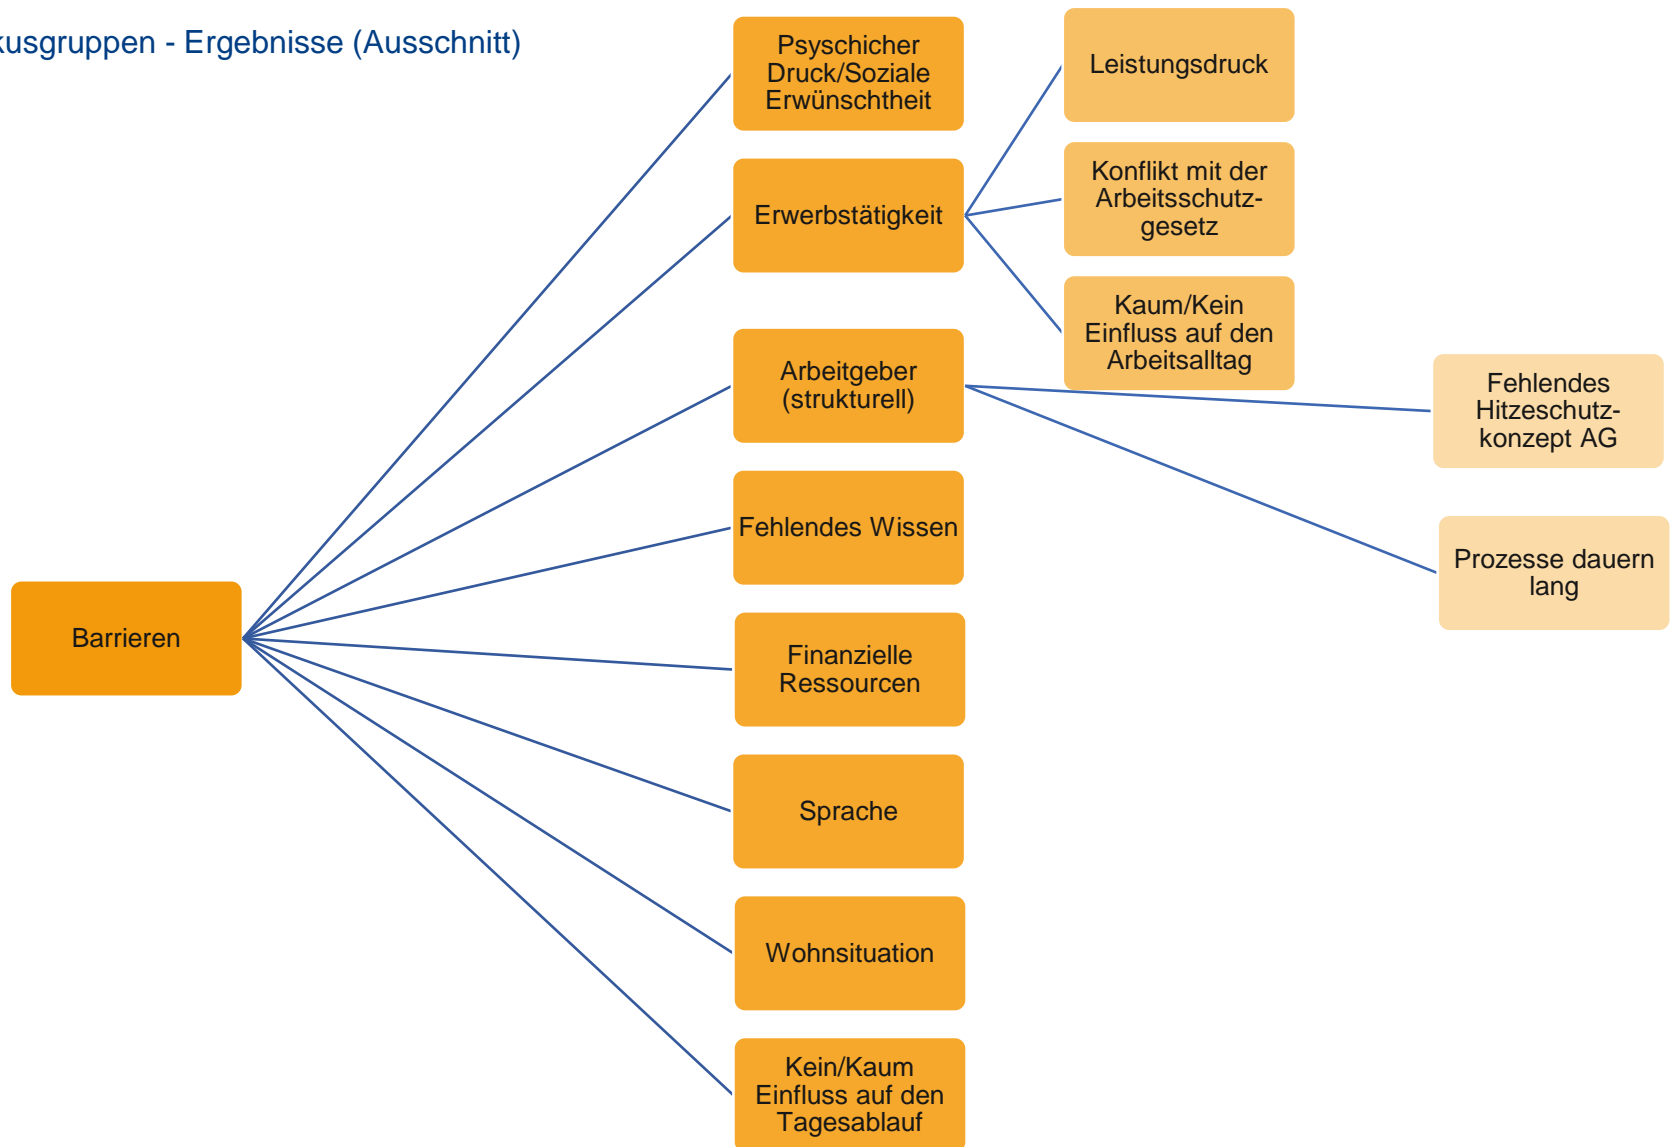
kusgruppen - Ergebnisse (Ausschnitt)

Barrieren

Psyschicher Druck/Soziale Erwünschtheit

Erwerbstätigkeit

Arbeitgeber (strukturell)

Fehlendes Wissen

Finanzielle Ressourcen

Sprache

Wohnsituation

Kein/Kaum Einfluss auf den Tagesablauf

Leistungsdruck

Konflikt mit der Arbeitsschutzgesetz

Kaum/Kein Einfluss auf den Arbeitsalltag

Fehlendes Hitzeschutzkonzept AG

Prozesse dauern lang